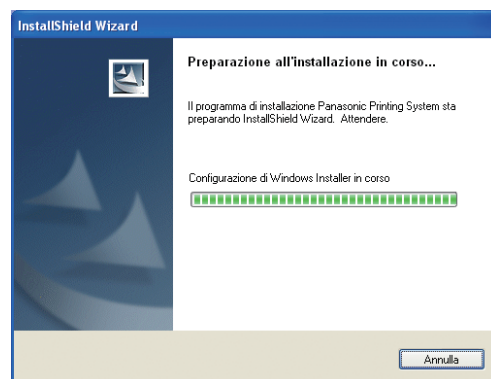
InstallShield Wizard

Preparazione all'installazione in corso...

Il programma di installazione Panasonic Printing System sta preparando InstallShield Wizard. Attendere.

Configurazione di Windows Installer in corso

Annulla